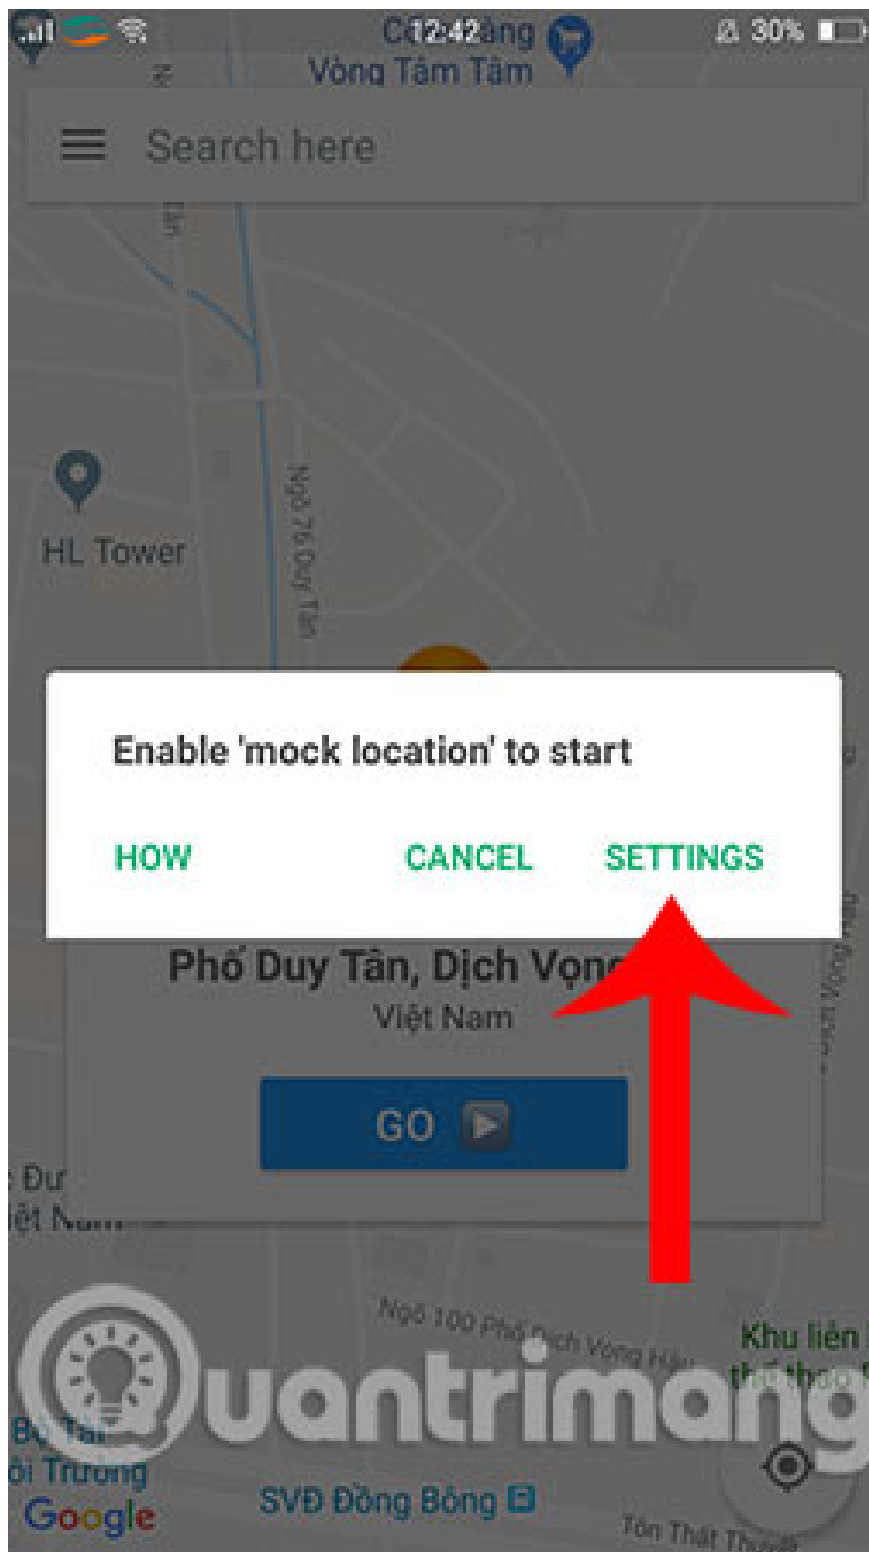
12:42 30%
C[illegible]ang
Vọng Tâm Tâm

Search here

HL Tower

Ngõ 76 Duy Tân

Enable 'mock location' to start

HOW CANCEL SETTINGS

Phố Duy Tân, Dịch Vọng
Việt Nam

GO

Đư
iệt Nam

Ngõ 100 Phố Dịch Vọng Hậu

Khu liên
thể thao

Bộ Tài
ôi Trường

Google

SVĐ Đồng Bông

Tôn Thất Thuyết

Quantrimang